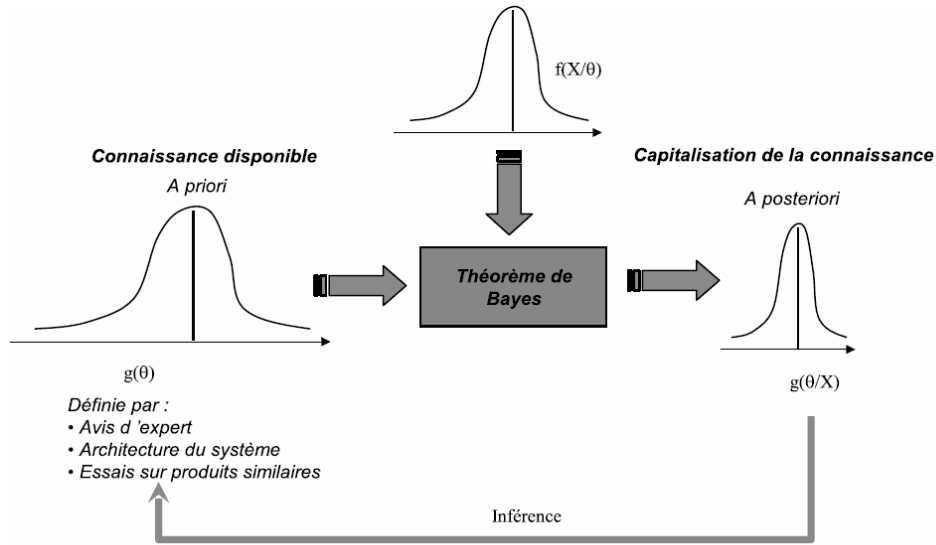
$f(X/\theta)$

Connaissance disponible

A priori

Capitalisation de la connaissance

A posteriori

Théorème de Bayes

$g(\theta)$

$g(\theta/X)$

Définie par :
• Avis d 'expert
• Architecture du système
• Essais sur produits similaires

Inférence